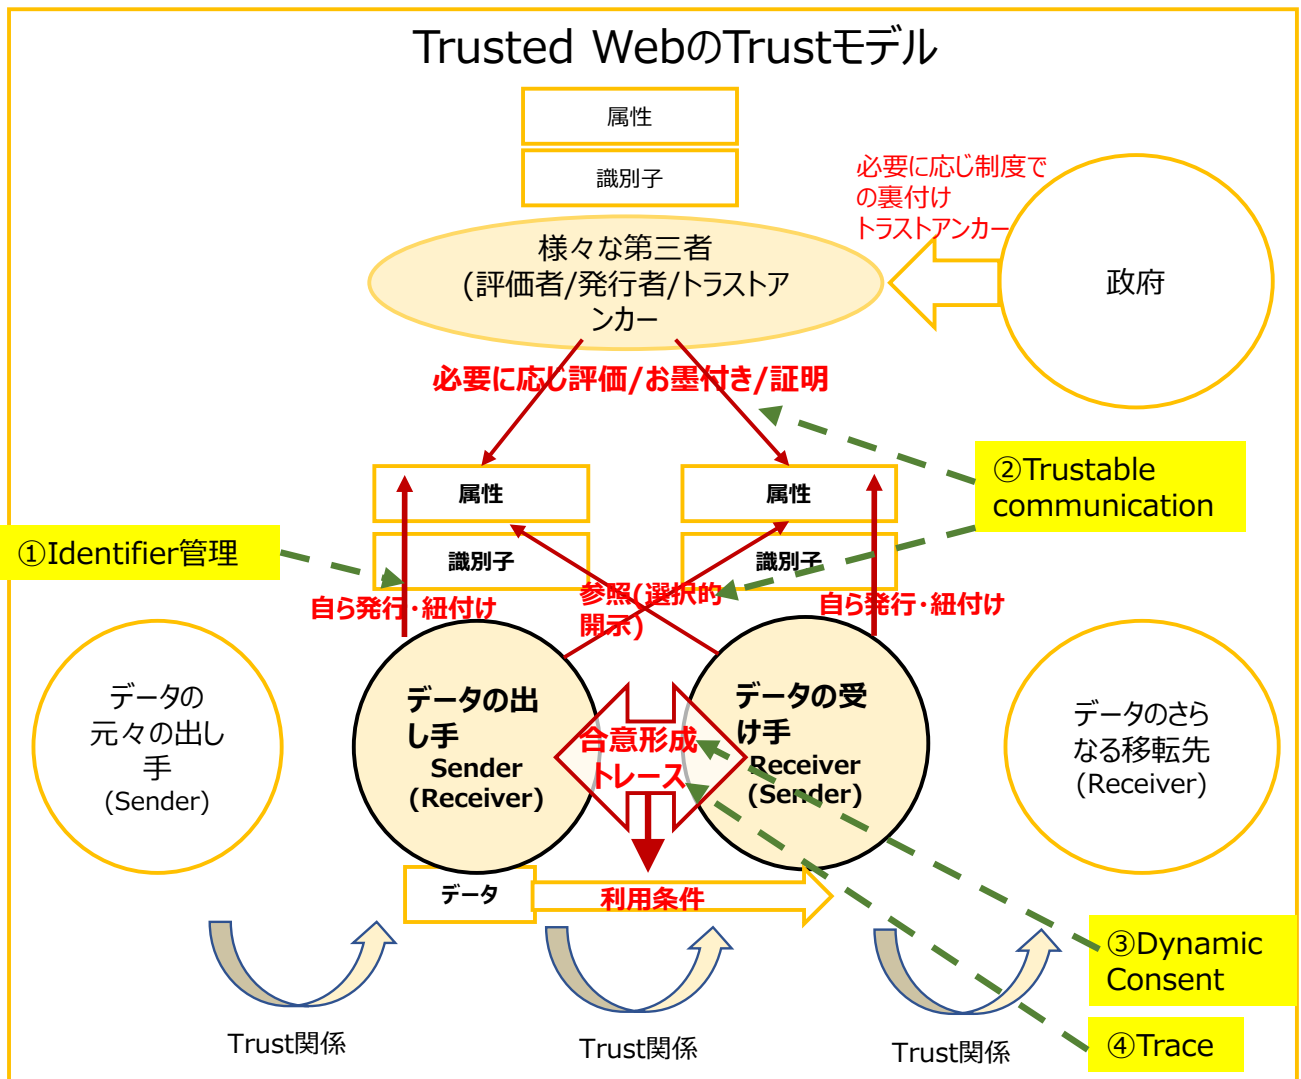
Trusted WebのTrustモデル

属性

識別子

必要に応じ制度での裏付けトラストアンカー

様々な第三者(評価者/発行者/トラストアンカー

政府

必要に応じ評価/お墨付き/証明

②Trustable communication

属性

識別子

属性

識別子

①Identifier管理

自ら発行・紐付け

参照(選択的開示)

自ら発行・紐付け

データの元々の出し手(Sender)

データの出し手 Sender (Receiver)

合意形成 トレース

データの受け手 Receiver (Sender)

データのさらなる移転先(Receiver)

データ

利用条件

③Dynamic Consent

Trust関係

Trust関係

Trust関係

④Trace